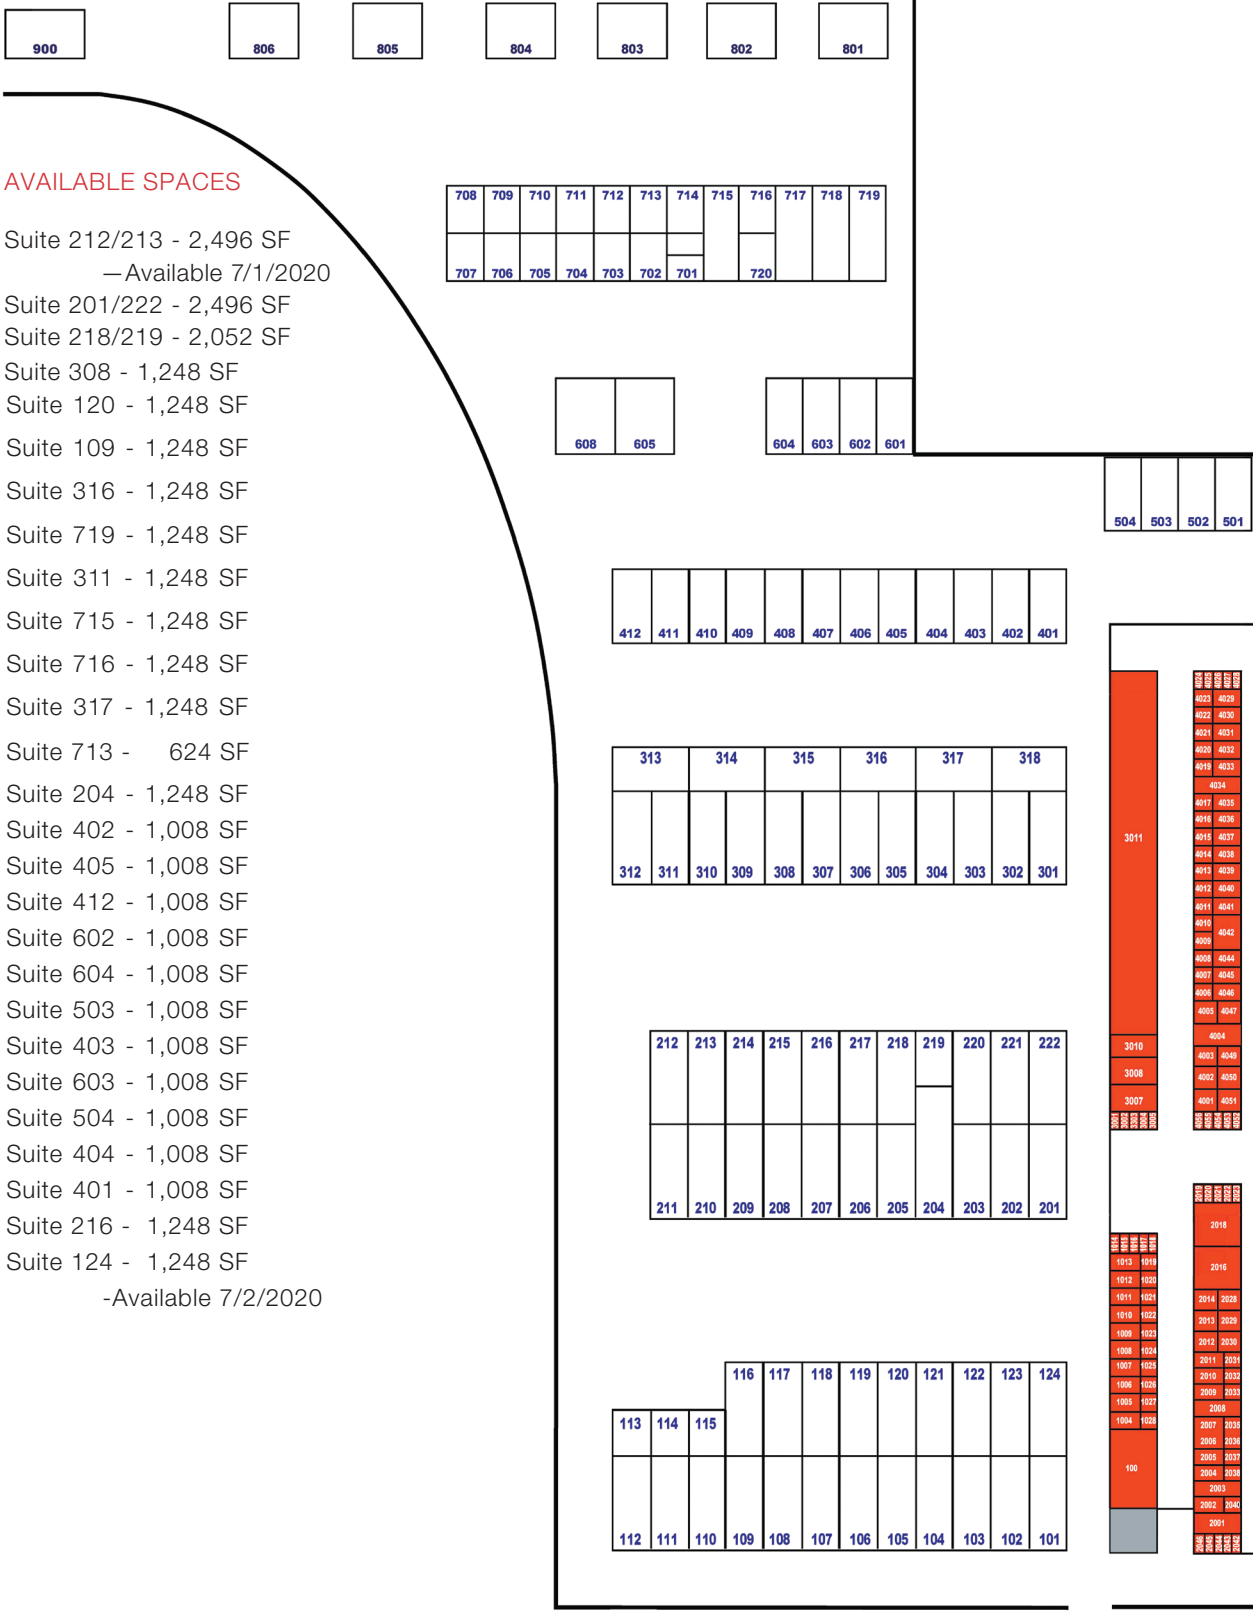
900 806 805 804 803 802 801

AVAILABLE SPACES

Suite 212/213 - 2,496 SF
—Available 7/1/2020
Suite 201/222 - 2,496 SF
Suite 218/219 - 2,052 SF
Suite 308 - 1,248 SF
Suite 120 - 1,248 SF
Suite 109 - 1,248 SF
Suite 316 - 1,248 SF
Suite 719 - 1,248 SF
Suite 311 - 1,248 SF
Suite 715 - 1,248 SF
Suite 716 - 1,248 SF
Suite 317 - 1,248 SF
Suite 713 - 624 SF
Suite 204 - 1,248 SF
Suite 402 - 1,008 SF
Suite 405 - 1,008 SF
Suite 412 - 1,008 SF
Suite 602 - 1,008 SF
Suite 604 - 1,008 SF
Suite 503 - 1,008 SF
Suite 403 - 1,008 SF
Suite 603 - 1,008 SF
Suite 504 - 1,008 SF
Suite 404 - 1,008 SF
Suite 401 - 1,008 SF
Suite 216 - 1,248 SF
Suite 124 - 1,248 SF
-Available 7/2/2020

708 709 710 711 712 713 714 715 716 717 718 719
707 706 705 704 703 702 701 720

608 605 604 603 602 601

504 503 502 501

412 411 410 409 408 407 406 405 404 403 402 401

313 314 315 316 317 318
312 311 310 309 308 307 306 305 304 303 302 301

212 213 214 215 216 217 218 219 220 221 222
211 210 209 208 207 206 205 204 203 202 201

116 117 118 119 120 121 122 123 124
113 114 115
112 111 110 109 108 107 106 105 104 103 102 101

3011 3010 3008 3007

4023 4029 4022 4030 4021 4031 4020 4032 4019 4033 4034 4017 4035 4016 4036 4015 4037 4014 4038 4013 4039 4012 4040 4011 4041 4010 4009 4042 4008 4044 4007 4045 4006 4046 4005 4047 4004 4003 4049 4002 4050 4001 4051

1013 1019 1012 1020 1011 1021 1010 1022 1009 1023 1008 1024 1007 1025 1006 1026 1005 1027 1004 1028 100

2018 2016 2014 2028 2013 2029 2012 2030 2011 2031 2010 2032 2009 2033 2008 2007 2035 2006 2036 2005 2037 2004 2038 2003 2002 2040 2001